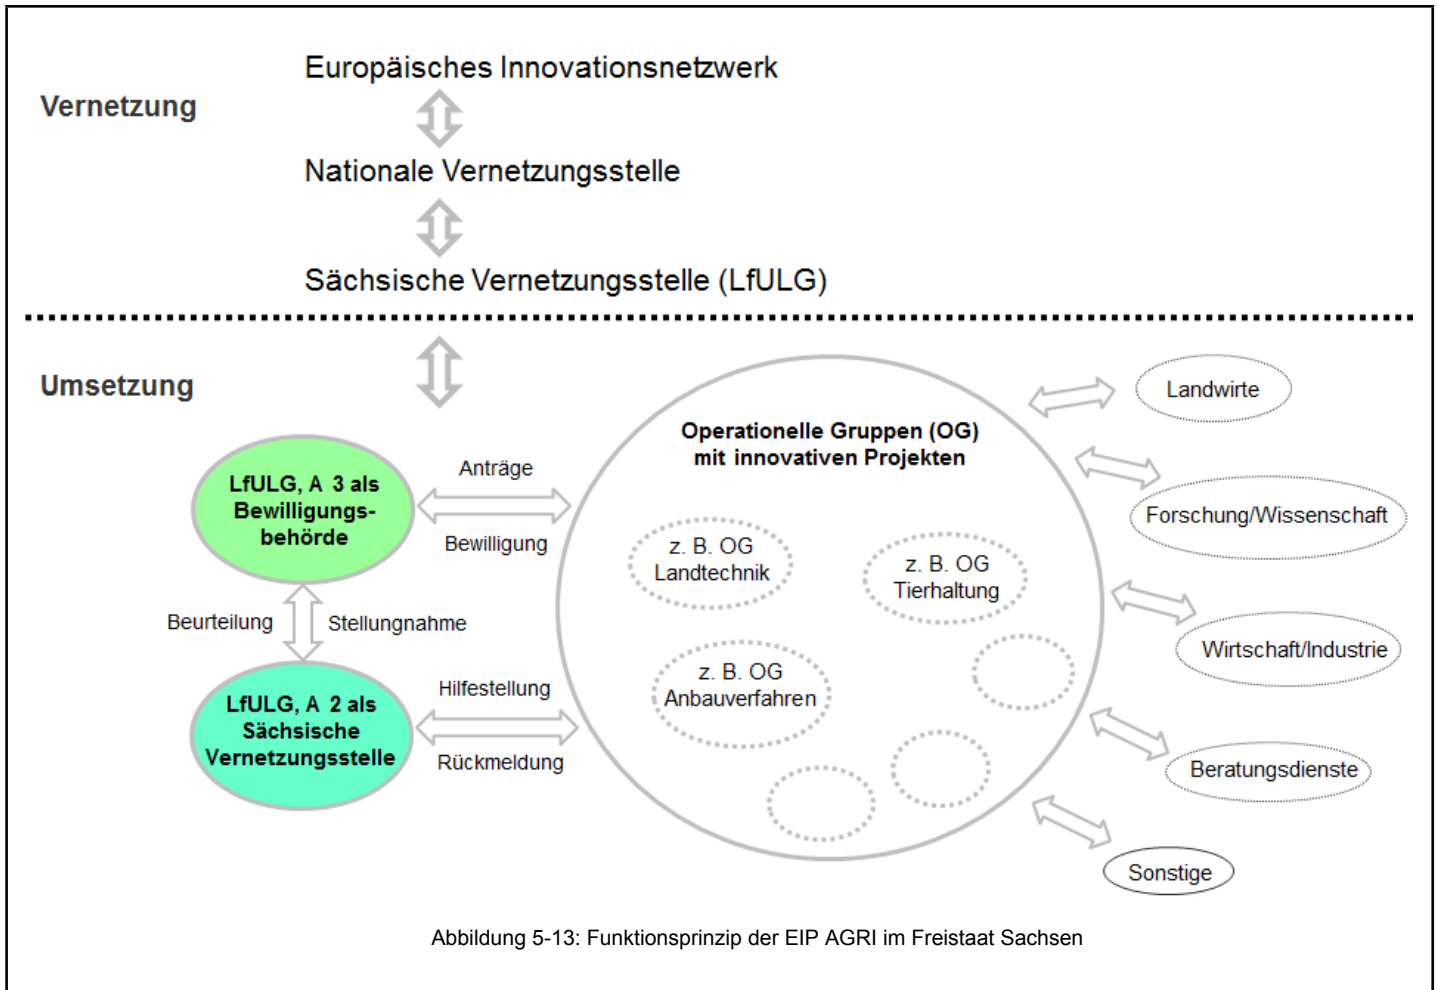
Vernetzung

Europäisches Innovationsnetzwerk

Nationale Vernetzungsstelle

Sächsische Vernetzungsstelle (LfULG)

Umsetzung

Operationelle Gruppen (OG) mit innovativen Projekten

Landwirte

Forschung/Wissenschaft

Wirtschaft/Industrie

Beratungsdienste

Sonstige

LfULG, A 3 als Bewilligungsbehörde

Anträge

Bewilligung

z. B. OG Landtechnik

z. B. OG Tierhaltung

Beurteilung

Stellungnahme

z. B. OG Anbauverfahren

LfULG, A 2 als Sächsische Vernetzungsstelle

Hilfestellung

Rückmeldung

Abbildung 5-13: Funktionsprinzip der EIP AGRI im Freistaat Sachsen